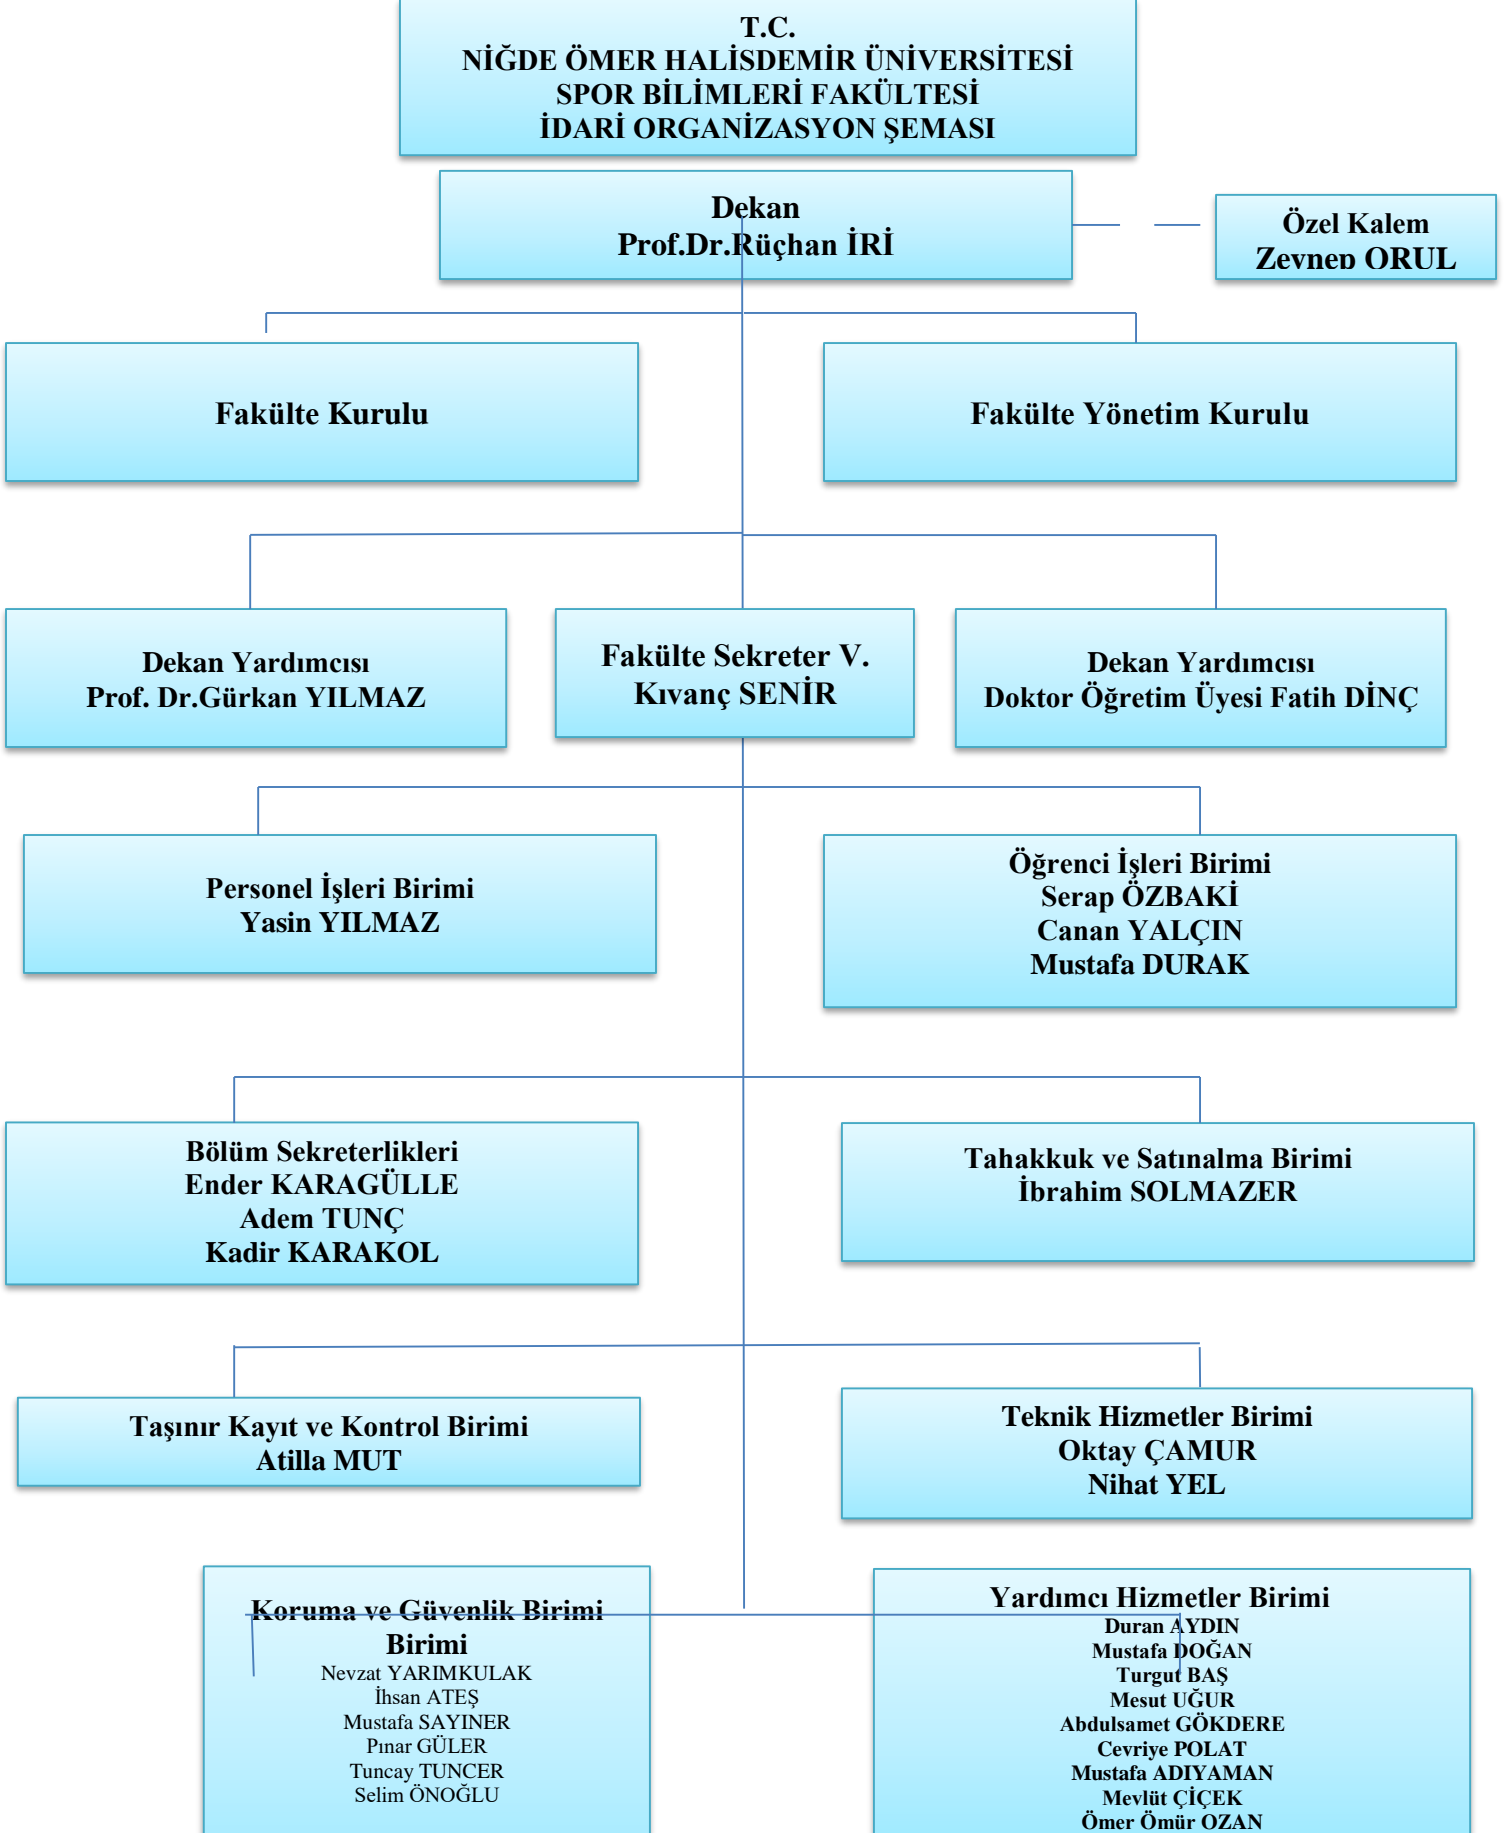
T.C.
NİĞDE ÖMER HALİSDEMİR ÜNİVERSİTESİ
SPOR BİLİMLERİ FAKÜLTESİ
İDARİ ORGANİZASYON ŞEMASI

Dekan
Prof.Dr.Rüçhan İRİ

Özel Kalem
Zeynep ORUL

Fakülte Kurulu

Fakülte Yönetim Kurulu

Dekan Yardımcısı
Prof. Dr.Gürkan YILMAZ

Fakülte Sekreter V.
Kıvanç SENİR

Dekan Yardımcısı
Doktor Öğretim Üyesi Fatih DİNÇ

Personel İşleri Birimi
Yasin YILMAZ

Öğrenci İşleri Birimi
Serap ÖZBAKİ
Canan YALÇIN
Mustafa DURAK

Bölüm Sekreterlikleri
Ender KARAGÜLLE
Adem TUNÇ
Kadir KARAKOL

Tahakkuk ve Satınalma Birimi
İbrahim SOLMAZER

Taşınır Kayıt ve Kontrol Birimi
Atilla MUT

Teknik Hizmetler Birimi
Oktay ÇAMUR
Nihat YEL

Koruma ve Güvenlik Birimi
Birimi
Nevzat YARIMKULAK
İhsan ATEŞ
Mustafa SAYINER
Pınar GÜLER
Tuncay TUNCER
Selim ÖNOĞLU

Yardımcı Hizmetler Birimi
Duran AYDIN
Mustafa DOĞAN
Turgut BAŞ
Mesut UĞUR
Abdulsamet GÖKDERE
Cevriye POLAT
Mustafa ADIYAMAN
Mevlüt ÇİÇEK
Ömer Ömür OZAN